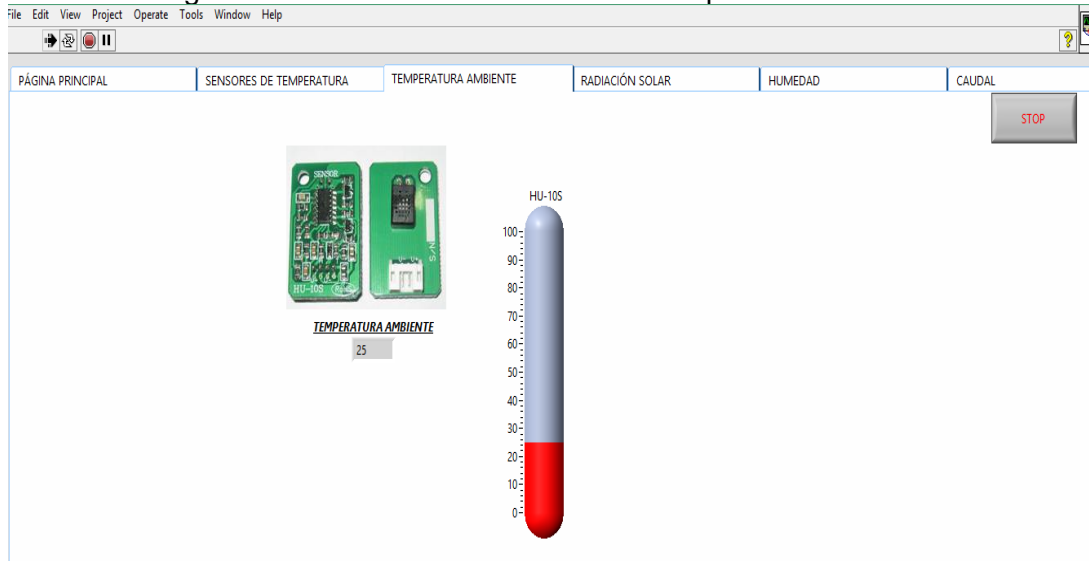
File Edit View Project Operate Tools Window Help

PÁGINA PRINCIPAL | SENSORES DE TEMPERATURA | TEMPERATURA AMBIENTE | RADIACIÓN SOLAR | HUMEDAD | CAUDAL

STOP

SENSOR
HU-10S
S/N

TEMPERATURA AMBIENTE
25

HU-10S
100
90
80
70
60
50
40
30
20
10
0